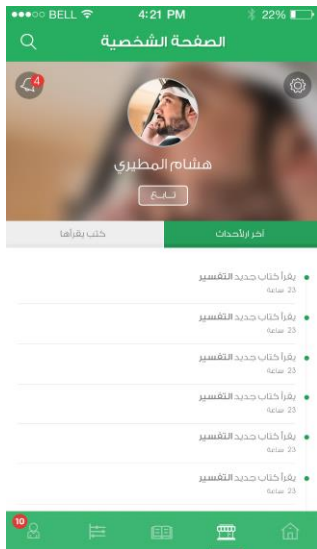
●●●○○ BELL 4:21 PM 22%

الصفحة الشخصية

4

هشام المطيري

تابع

آخر الأحداث

كتب يقرأها

يقرأ كتاب جديد التفسير
23 ساعة

يقرأ كتاب جديد التفسير
23 ساعة

يقرأ كتاب جديد التفسير
23 ساعة

يقرأ كتاب جديد التفسير
23 ساعة

يقرأ كتاب جديد التفسير
23 ساعة

يقرأ كتاب جديد التفسير
23 ساعة

10